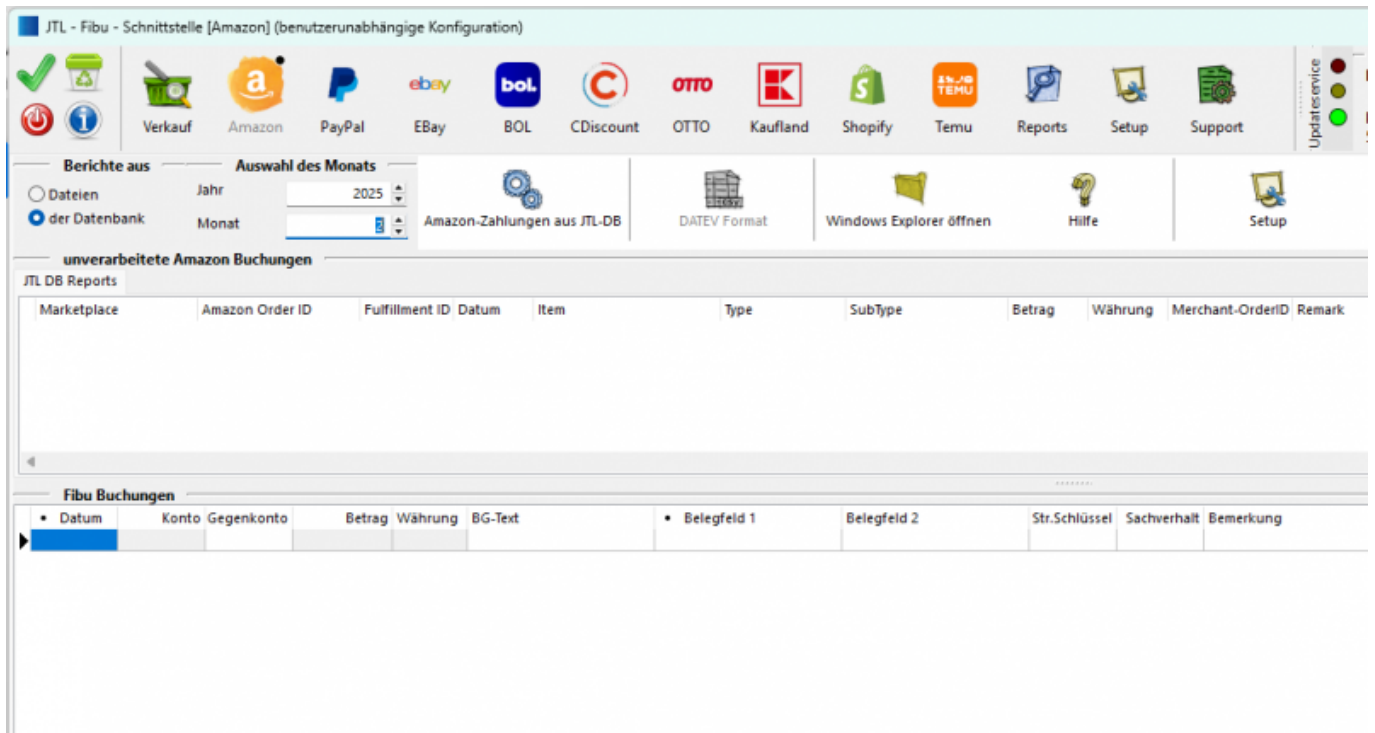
JTL - Fibu - Schnittstelle [Amazon] (benutzerunabhängige Konfiguration)

Verkauf Amazon PayPal EBay BOL CDiscount OTTO Kaufland Shopify Temu Reports Setup Support

Updateservice

Berichte aus
Dateien
der Datenbank

Auswahl des Monats
Jahr 2025
Monat 2

Amazon-Zahlungen aus JTL-DB
DATEV Format
Windows Explorer öffnen
Hilfe
Setup

unverarbeitete Amazon Buchungen
JTL DB Reports

| Marketplace | Amazon Order ID | Fulfillment ID | Datum | Item | Type | SubType | Betrag | Währung | Merchant-OrderID | Remark |
|---|---|---|---|---|---|---|---|---|---|---|

Fibu Buchungen

| Datum | Konto | Gegenkonto | Betrag | Währung | BG-Text | Belegfeld 1 | Belegfeld 2 | Str.Schlüssel | Sachverhalt | Bemerkung |
|---|---|---|---|---|---|---|---|---|---|---|
| | | | | | | | | | | |